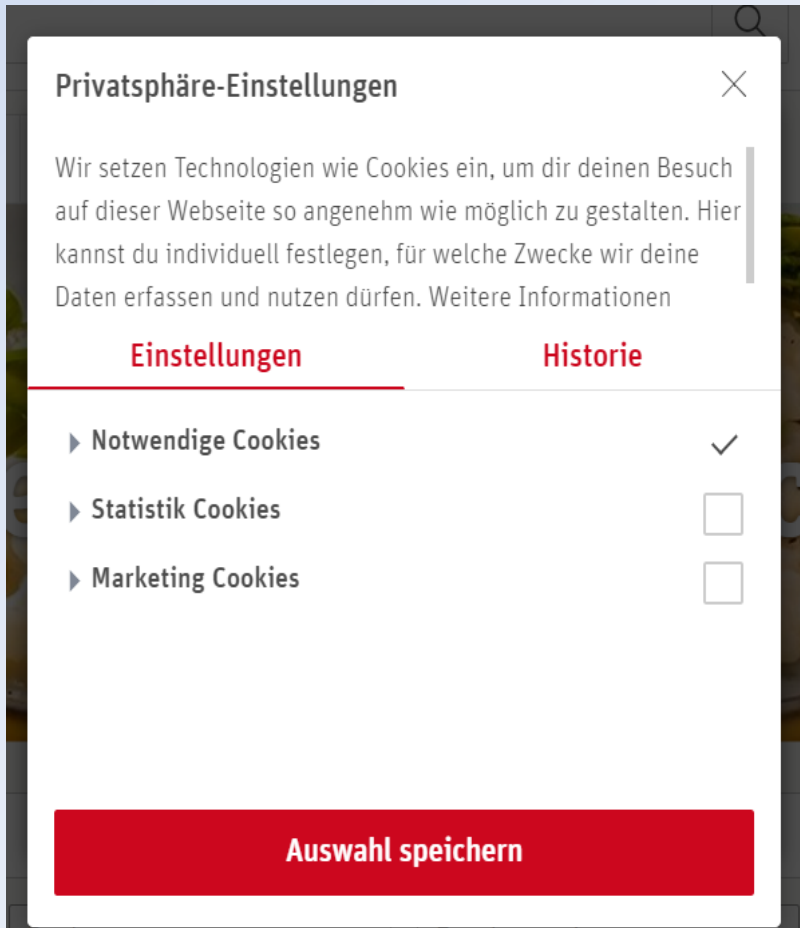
Privatsphäre-Einstellungen

Wir setzen Technologien wie Cookies ein, um dir deinen Besuch auf dieser Webseite so angenehm wie möglich zu gestalten. Hier kannst du individuell festlegen, für welche Zwecke wir deine Daten erfassen und nutzen dürfen. Weitere Informationen

Einstellungen

Historie

Notwendige Cookies

Statistik Cookies

Marketing Cookies

Auswahl speichern